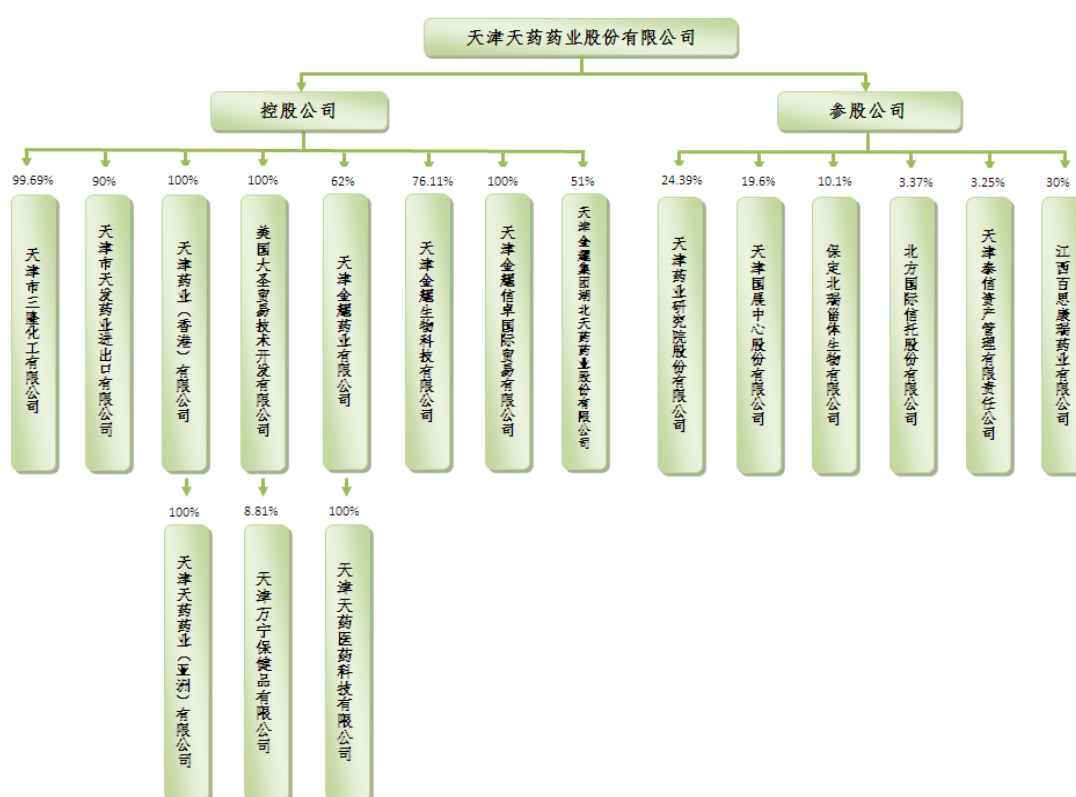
天津天药药业股份有限公司

控股公司

参股公司

99.69%
天津市三隆化工有限公司

90%
天津市天发药业进出口有限公司

100%
天津药业（香港）有限公司

100%
美国大圣贸易技术开发有限公司

62%
天津金耀药业有限公司

76.11%
天津金耀生物科技有限公司

100%
天津金耀信卓国际贸易有限公司

51%
天津金耀集团湖北天药药业股份有限公司

24.39%
天津药业研究院股份有限公司

19.6%
天津国展中心股份有限公司

10.1%
保定北瑞甾体生物有限公司

3.37%
北方国际信托股份有限公司

3.25%
天津泰信资产管理有限责任公司

30%
江西百思康瑞药业有限公司

100%
天津天药药业（亚洲）有限公司

8.81%
天津万宁保健品有限公司

100%
天津天药医药科技有限公司